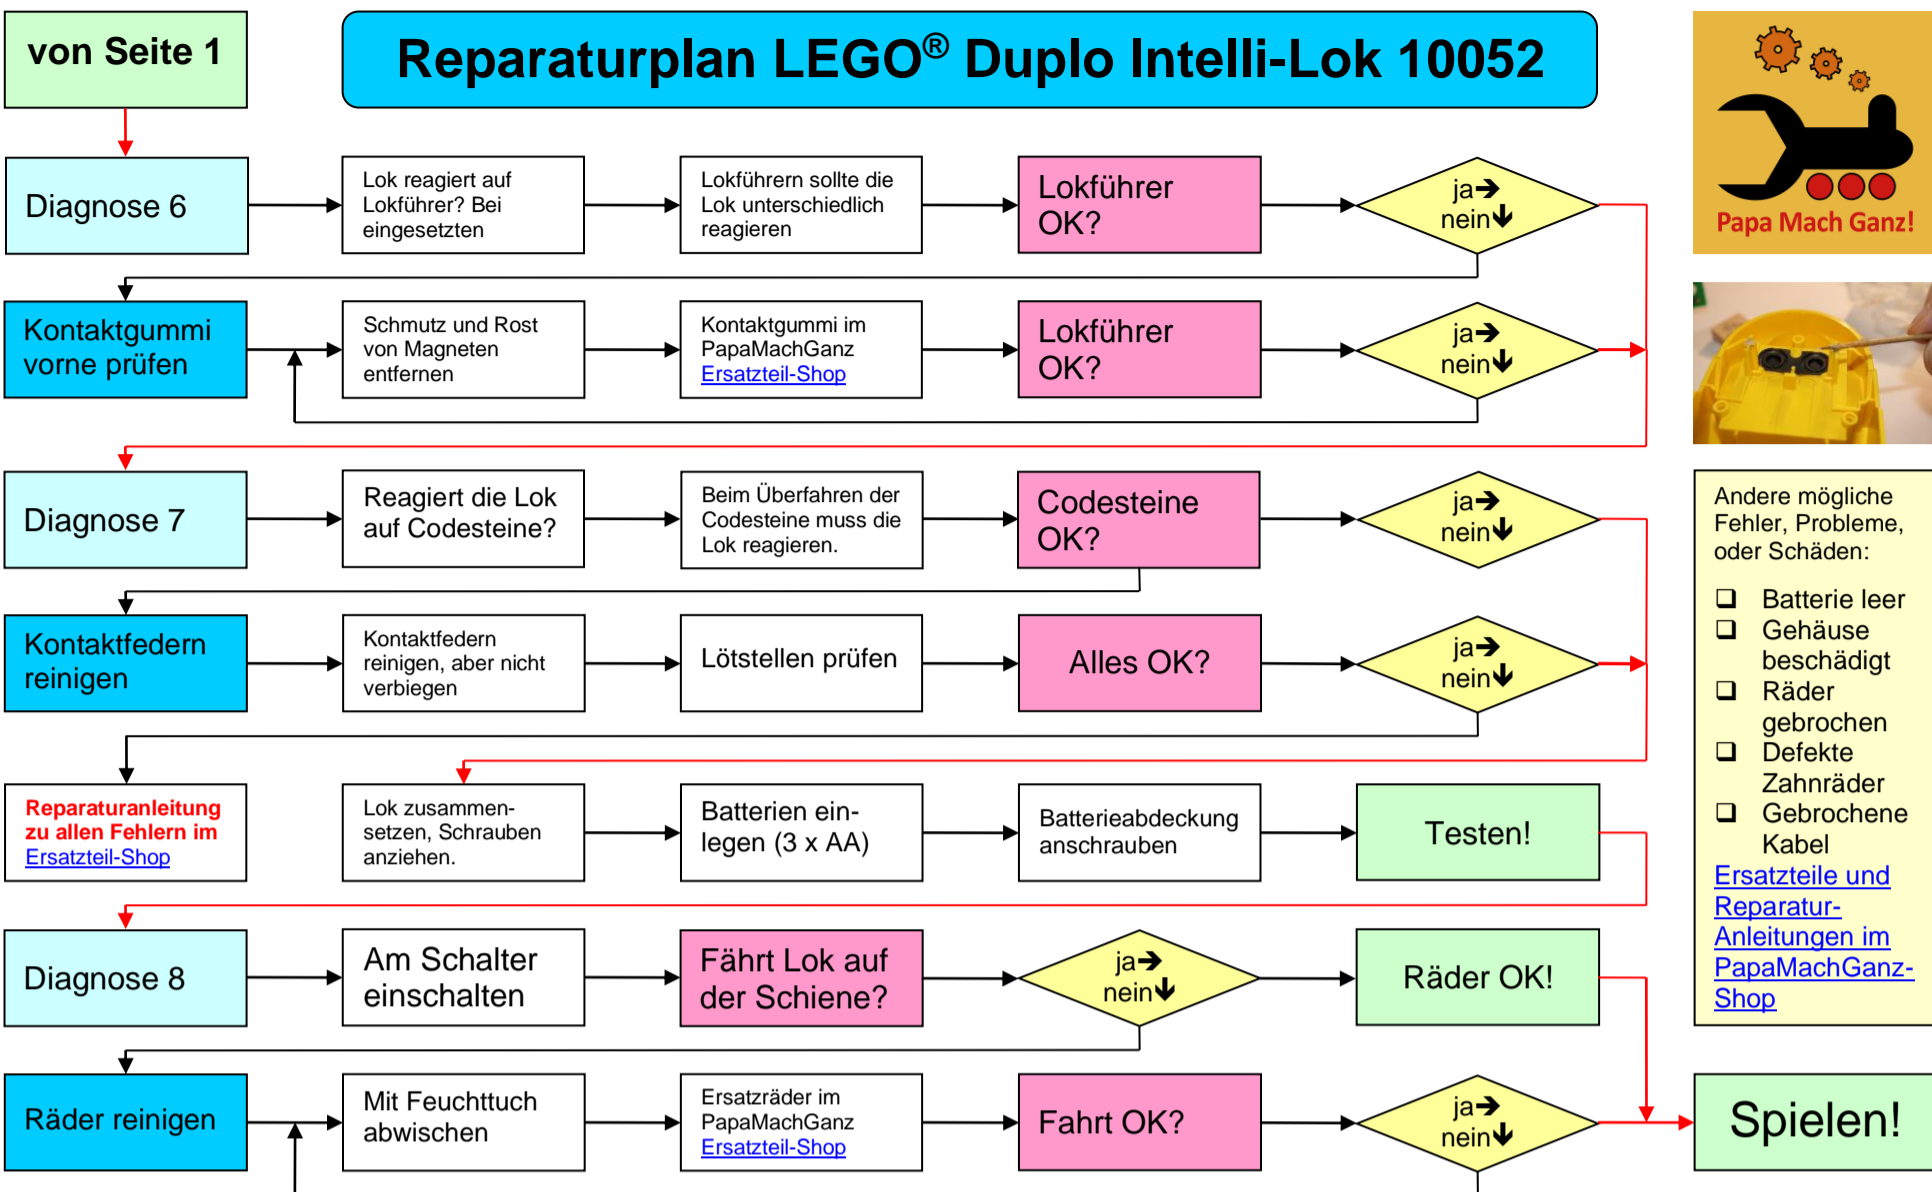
von Seite 1

Reparaturplan LEGO® Duplo Intelli-Lok 10052

Papa Mach Ganz!

Diagnose 6

Lok reagiert auf Lokführer? Bei eingesetzten

Lokführern sollte die Lok unterschiedlich reagieren

Lokführer OK?

ja➔ nein🡻

Kontaktgummi vorne prüfen

Schmutz und Rost von Magneten entfernen

Kontaktgummi im PapaMachGanz Ersatzteil-Shop

Lokführer OK?

ja➔ nein🡻

Diagnose 7

Reagiert die Lok auf Codesteine?

Beim Überfahren der Codesteine muss die Lok reagieren.

Codesteine OK?

ja➔ nein🡻

Andere mögliche Fehler, Probleme, oder Schäden:

❑ Batterie leer
❑ Gehäuse beschädigt
❑ Räder gebrochen
❑ Defekte Zahnräder
❑ Gebrochene Kabel

Ersatzteile und Reparatur-Anleitungen im PapaMachGanz-Shop

Kontaktfedern reinigen

Kontaktfedern reinigen, aber nicht verbiegen

Lötstellen prüfen

Alles OK?

ja➔ nein🡻

Reparaturanleitung zu allen Fehlern im Ersatzteil-Shop

Lok zusammensetzen, Schrauben anziehen.

Batterien einlegen (3 x AA)

Batterieabdeckung anschrauben

Testen!

Diagnose 8

Am Schalter einschalten

Fährt Lok auf der Schiene?

ja➔ nein🡻

Räder OK!

Räder reinigen

Mit Feuchttuch abwischen

Ersatzräder im PapaMachGanz Ersatzteil-Shop

Fahrt OK?

ja➔ nein🡻

Spielen!